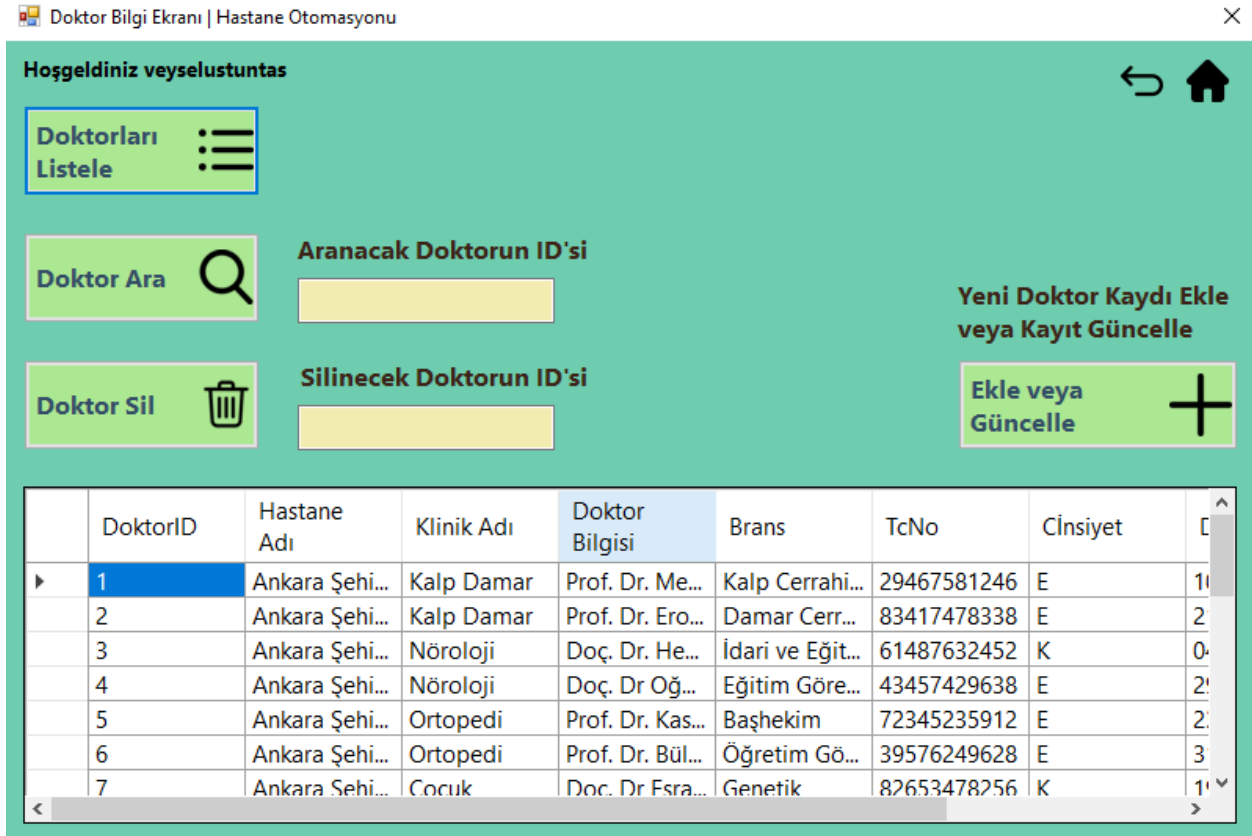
Doktor Bilgi Ekranı | Hastane Otomasyonu

Hoşgeldiniz veyselustuntas

Doktorları Listele

Doktor Ara

Aranacak Doktorun ID'si

Yeni Doktor Kaydı Ekle veya Kayıt Güncelle

Doktor Sil

Silinecek Doktorun ID'si

Ekle veya Güncelle

| DoktorID | Hastane Adı | Klinik Adı | Doktor Bilgisi | Brans | TcNo | Cinsiyet | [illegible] |
|---|---|---|---|---|---|---|---|
| 1 | Ankara Şehi... | Kalp Damar | Prof. Dr. Me... | Kalp Cerrahi... | 29467581246 | E | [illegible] |
| 2 | Ankara Şehi... | Kalp Damar | Prof. Dr. Ero... | Damar Cerr... | 83417478338 | E | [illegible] |
| 3 | Ankara Şehi... | Nöroloji | Doç. Dr. He... | İdari ve Eğit... | 61487632452 | K | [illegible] |
| 4 | Ankara Şehi... | Nöroloji | Doç. Dr Oğ... | Eğitim Göre... | 43457429638 | E | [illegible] |
| 5 | Ankara Şehi... | Ortopedi | Prof. Dr. Kas... | Başhekim | 72345235912 | E | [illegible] |
| 6 | Ankara Şehi... | Ortopedi | Prof. Dr. Bül... | Öğretim Gö... | 39576249628 | E | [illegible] |
| 7 | Ankara Şehi... | Çocuk | Doç. Dr Esra... | Genetik | 82653478256 | K | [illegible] |